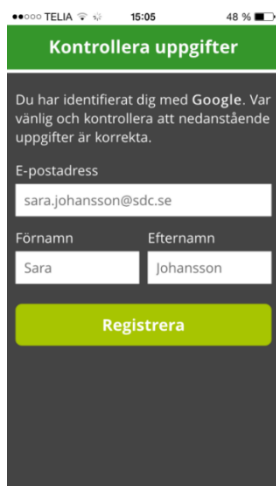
●●○○○ TELIA 15:05 48 %

Kontrollera uppgifter

Du har identifierat dig med Google. Var vänlig och kontrollera att nedanstående uppgifter är korrekta.

E-postadress

sara.johansson@sdc.se

Förnamn

Sara

Efternamn

Johansson

Registrera